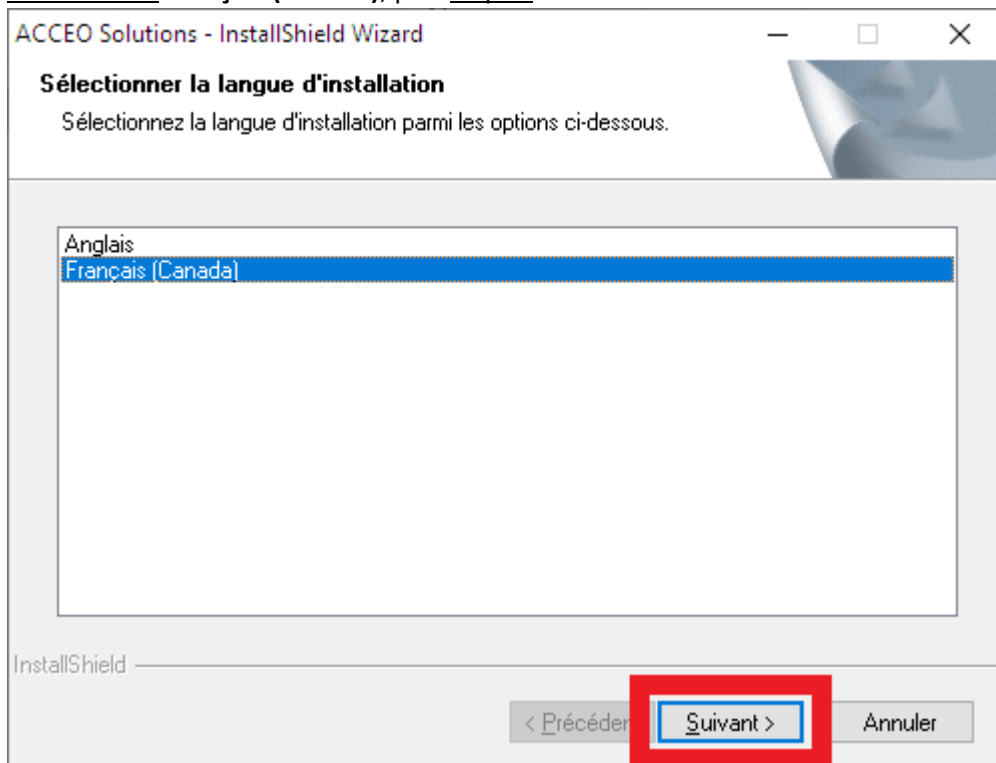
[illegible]

ACCEO Solutions - InstallShield Wizard

Sélectionner la langue d'installation

Sélectionnez la langue d'installation parmi les options ci-dessous.

Anglais
Français (Canada)

InstallShield

< Précéden

Suivant >

Annuler